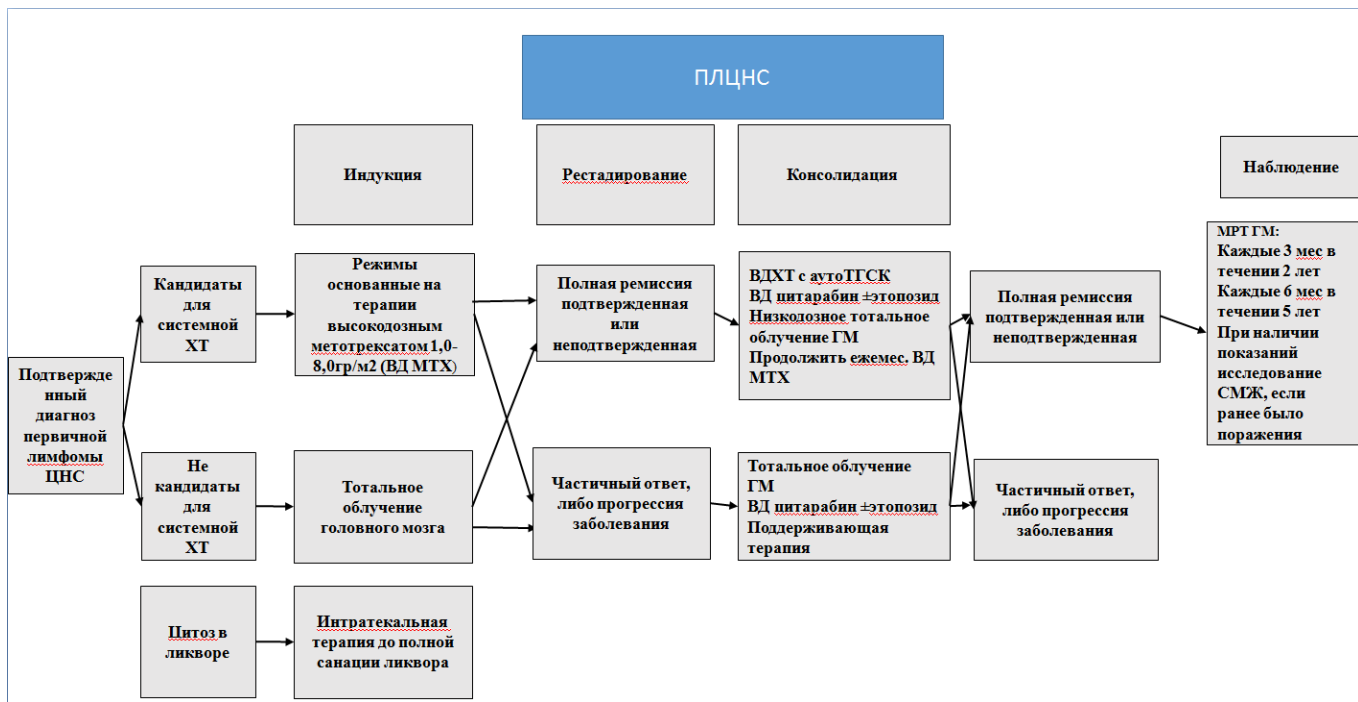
ПЛЦНС

Индукция

Рестадирование

Консолидация

Наблюдение

Подтвержденный диагноз первичной лимфомы ЦНС

Кандидаты для системной ХТ

Режимы основанные на терапии высокодозным метотрексатом 1,0-8,0гр/м2 (ВД МТХ)

Полная ремиссия подтвержденная или неподтвержденная

ВДХТ с аутоТГСК
ВД цитарабин ±этопозид
Низкодозное тотальное облучение ГМ
Продолжить ежемес. ВД МТХ

Полная ремиссия подтвержденная или неподтвержденная

МРТ ГМ:
Каждые 3 мес в течении 2 лет
Каждые 6 мес в течении 5 лет
При наличии показаний исследование СМЖ, если ранее было поражения

Не кандидаты для системной ХТ

Тотальное облучение головного мозга

Частичный ответ, либо прогрессия заболевания

Тотальное облучение ГМ
ВД цитарабин ±этопозид
Поддерживающая терапия

Частичный ответ, либо прогрессия заболевания

Цитоз в ликворе

Интратекальная терапия до полной санации ликвора